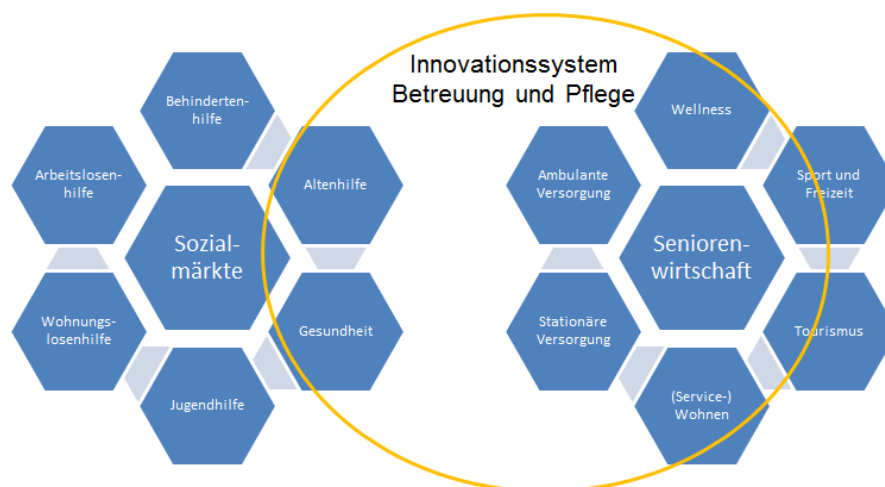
Innovationssystem Betreuung und Pflege

Behindertenhilfe

Arbeitslosenhilfe

Sozialmärkte

Altenhilfe

Wohnungslosenhilfe

Gesundheit

Jugendhilfe

Wellness

Ambulante Versorgung

Sport und Freizeit

Seniorenwirtschaft

Stationäre Versorgung

Tourismus

(Service-) Wohnen